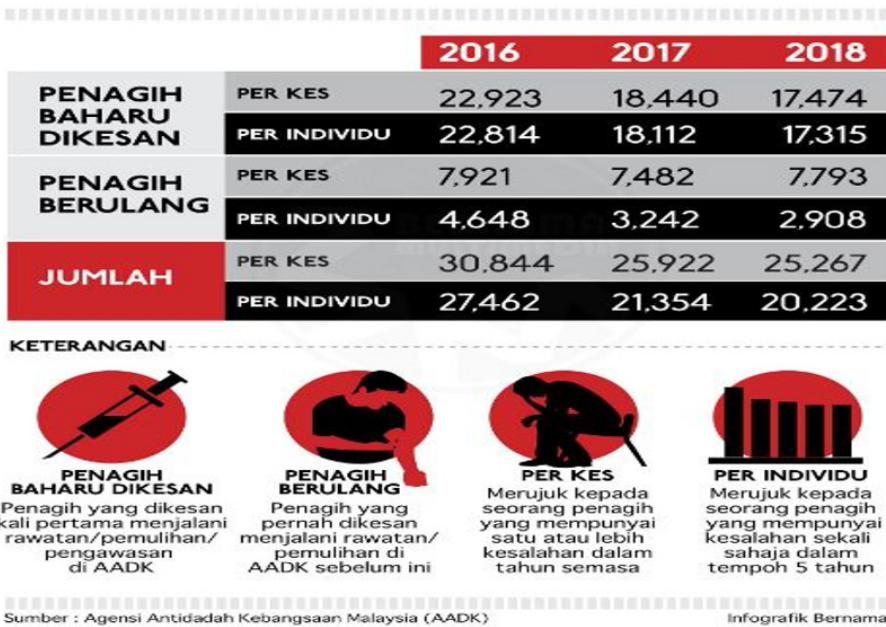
| | | 2016 | 2017 | 2018 |
|---|---|---|---|---|
| PENAGIH BAHARU DIKESAN | PER KES | 22,923 | 18,440 | 17,474 |
| | PER INDIVIDU | 22,814 | 18,112 | 17,315 |
| PENAGIH BERULANG | PER KES | 7,921 | 7,482 | 7,793 |
| | PER INDIVIDU | 4,648 | 3,242 | 2,908 |
| JUMLAH | PER KES | 30,844 | 25,922 | 25,267 |
| | PER INDIVIDU | 27,462 | 21,354 | 20,223 |

KETERANGAN

PENAGIH BAHARU DIKESAN
Penagih yang dikesan kali pertama menjalani rawatan/pemulihan/ pengawasan di AADK

PENAGIH BERULANG
Penagih yang pernah dikesan menjalani rawatan/ pemulihan di AADK sebelum ini

PER KES
Merujuk kepada seorang penagih yang mempunyai satu atau lebih kesalahan dalam tahun semasa

PER INDIVIDU
Merujuk kepada seorang penagih yang mempunyai kesalahan sekali sahaja dalam tempoh 5 tahun

Sumber : Agensi Antidadah Kebangsaan Malaysia (AADK)

Infografik Bernama